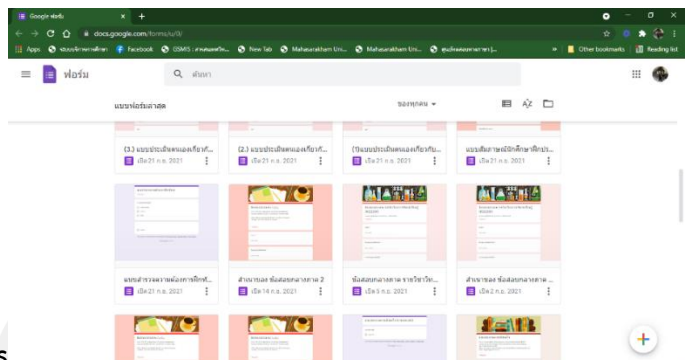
Google ฟอร์ม
docs.google.com/forms/u/0/
Apps ระบบบริหารการศึกษา Facebook GSMS : ศาสตร์ New Tab Mahasarakham Uni... Mahasarakham Uni... Other bookmarks Reading list

ฟอร์ม
ค้นหา

แบบฟอร์มล่าสุด
ของทุกคน

(3.) แบบประเมินตนเองเกี่ยวกั...
เปิด 21 ก.ย. 2021

(2.) แบบประเมินตนเองเกี่ยวกั...
เปิด 21 ก.ย. 2021

(1)แบบประเมินตนเองเกี่ยวกับ...
เปิด 21 ก.ย. 2021

แบบสังเกตพฤติกรรมนักศึกษาฝึกปร...
เปิด 21 ก.ย. 2021

แบบสำรวจความต้องการฝึกทั...
เปิด 21 ก.ย. 2021

ส่งงานเอง ห้องสมุดกลางภาค 2
เปิด 14 ก.ย. 2021

ห้องสอบกลางภาค รายวิชาวิท...
เปิด 5 ก.ย. 2021

ส่งงานจริง ห้องสอบกลางภาค ...
เปิด 2 ก.ย. 2021